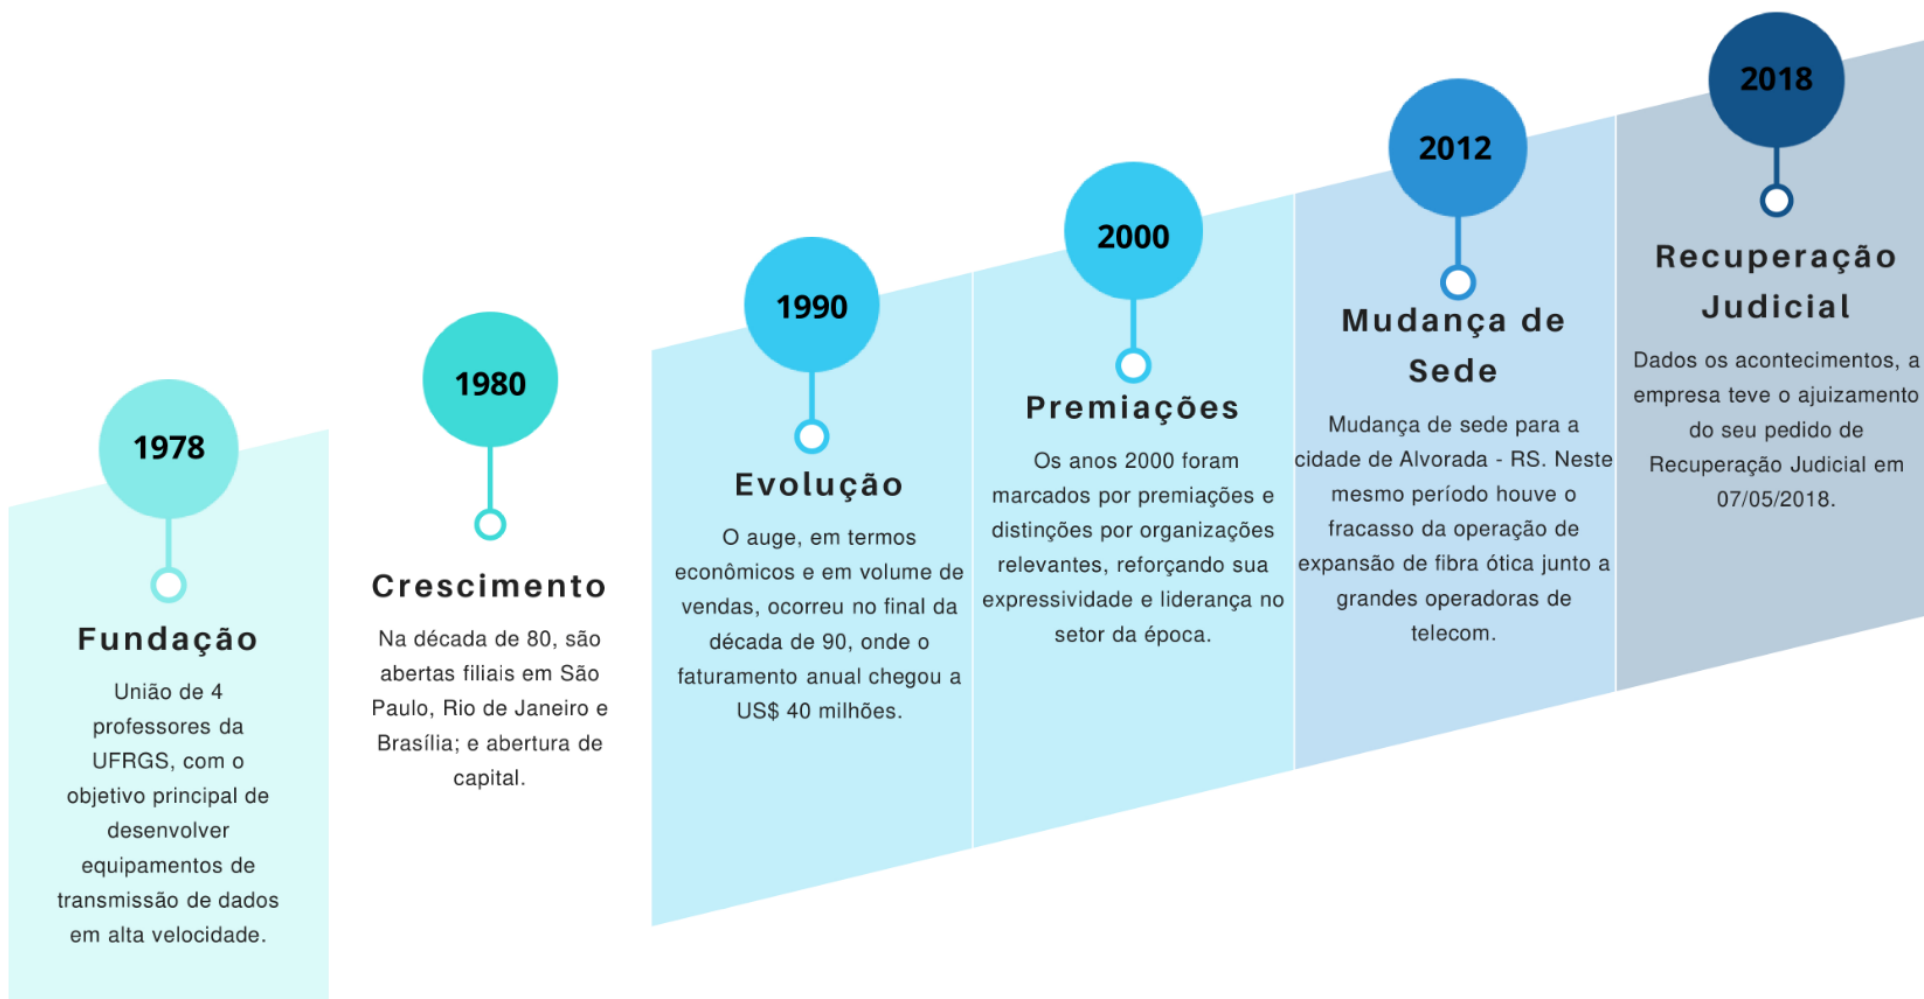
1978

Fundação

União de 4 professores da UFRGS, com o objetivo principal de desenvolver equipamentos de transmissão de dados em alta velocidade.

1980

Crescimento

Na década de 80, são abertas filiais em São Paulo, Rio de Janeiro e Brasília; e abertura de capital.

1990

Evolução

O auge, em termos econômicos e em volume de vendas, ocorreu no final da década de 90, onde o faturamento anual chegou a US$ 40 milhões.

2000

Premiações

Os anos 2000 foram marcados por premiações e distinções por organizações relevantes, reforçando sua expressividade e liderança no setor da época.

2012

Mudança de Sede

Mudança de sede para a cidade de Alvorada - RS. Neste mesmo período houve o fracasso da operação de expansão de fibra ótica junto a grandes operadoras de telecom.

2018

Recuperação Judicial

Dados os acontecimentos, a empresa teve o ajuizamento do seu pedido de Recuperação Judicial em 07/05/2018.